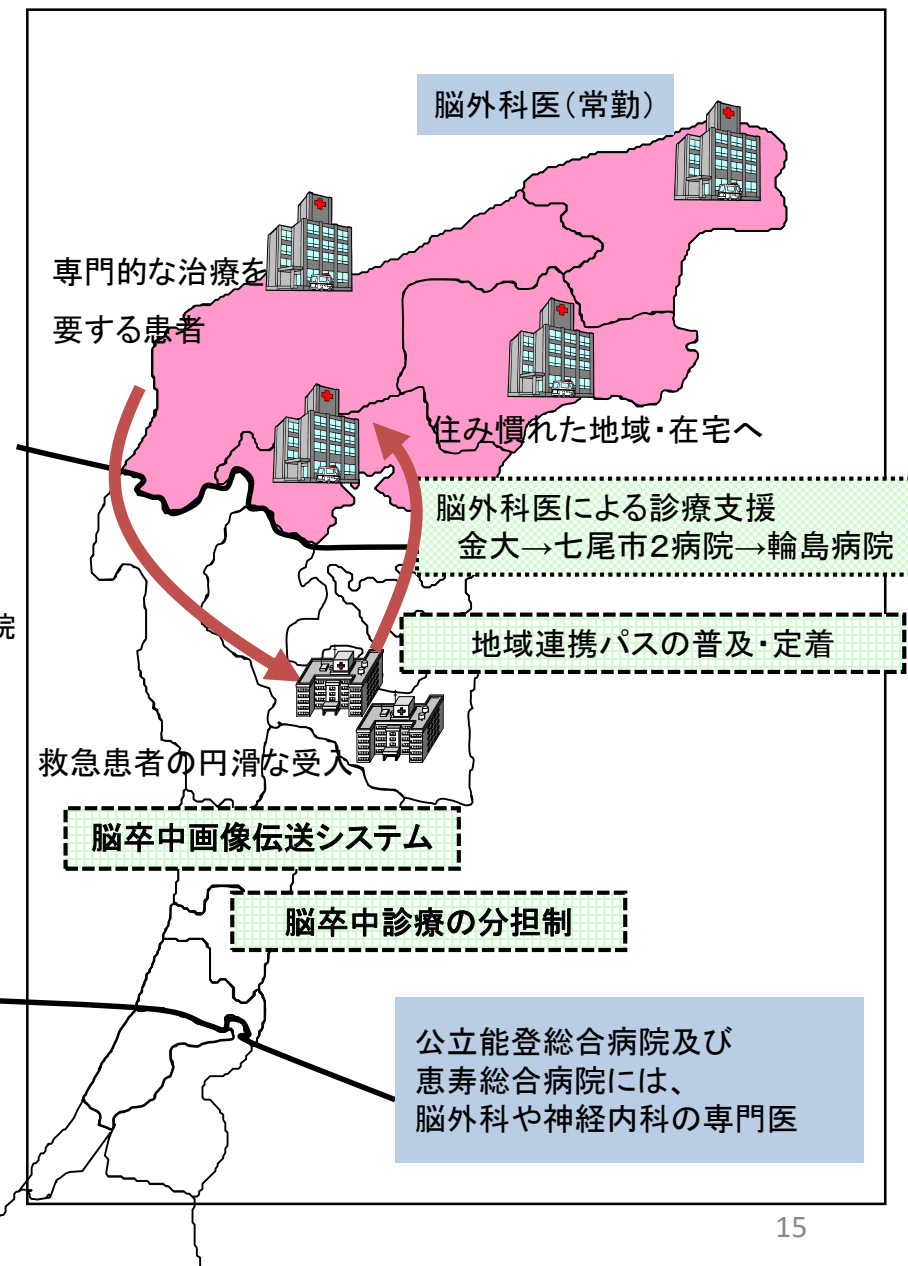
脳外科医(常勤)

専門的な治療を
要する患者

住み慣れた地域・在宅へ

脳外科医による診療支援
金大→七尾市2病院→輪島病院

院

地域連携パスの普及・定着

救急患者の円滑な受入

脳卒中画像伝送システム

脳卒中診療の分担制

公立能登総合病院及び
恵寿総合病院には、
脳外科や神経内科の専門医

15